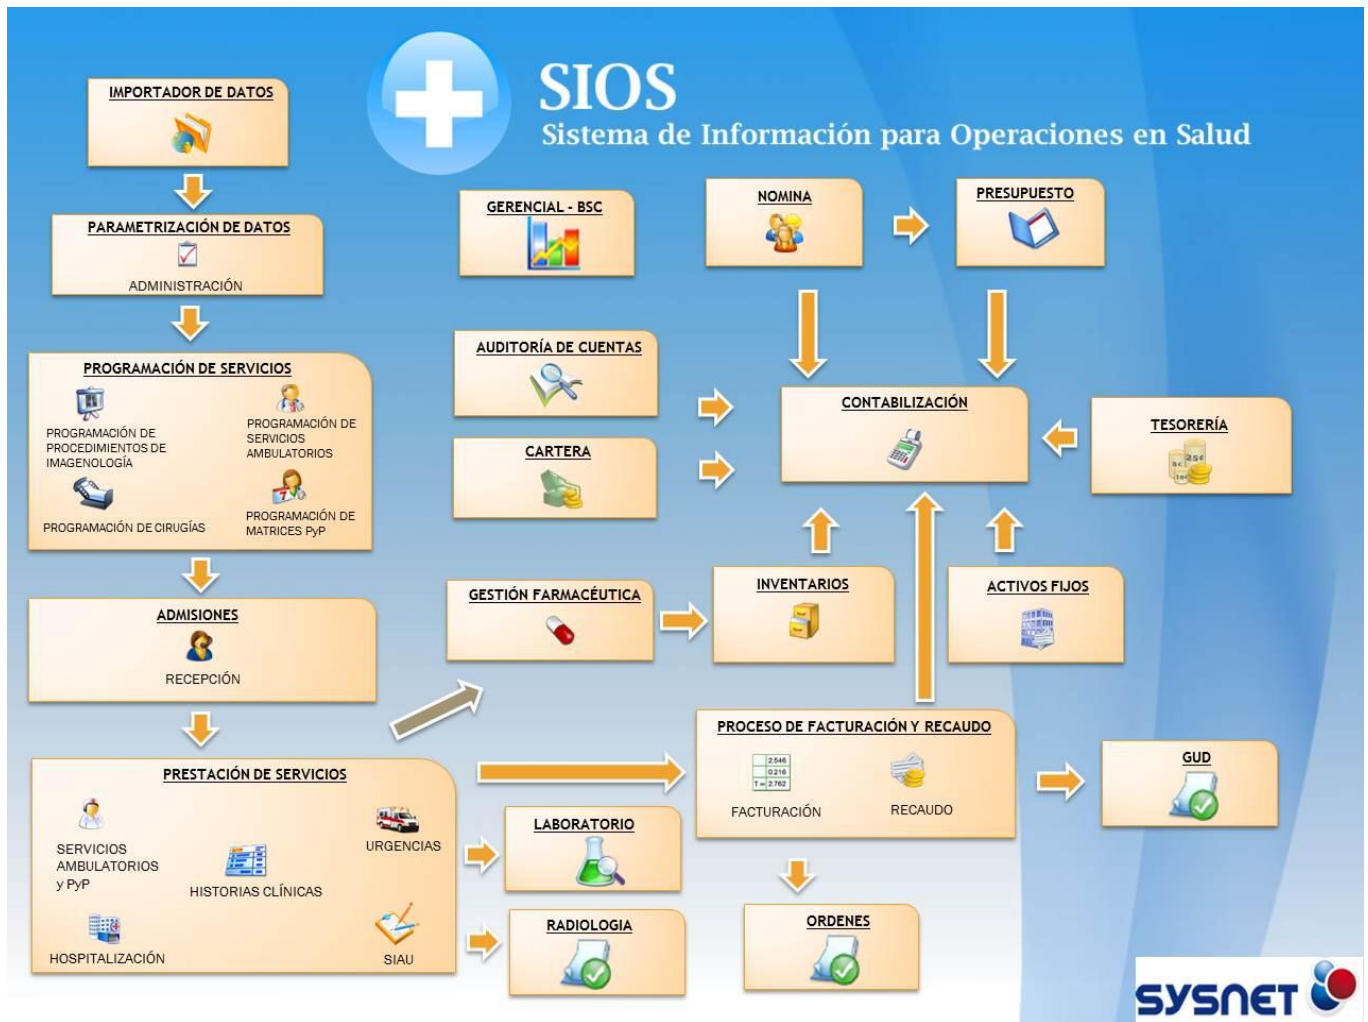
SIOS
Sistema de Información para Operaciones en Salud

IMPORTADOR DE DATOS

PARAMETRIZACIÓN DE DATOS
ADMINISTRACIÓN

PROGRAMACIÓN DE SERVICIOS
PROGRAMACIÓN DE PROCEDIMIENTOS DE IMAGENOLOGÍA
PROGRAMACIÓN DE SERVICIOS AMBULATORIOS
PROGRAMACIÓN DE CIRUGÍAS
PROGRAMACIÓN DE MATRICES PyP

ADMISIONES
RECEPCIÓN

PRESTACIÓN DE SERVICIOS
SERVICIOS AMBULATORIOS y PyP
URGENCIAS
HISTORIAS CLÍNICAS
HOSPITALIZACIÓN
SIAU

GERENCIAL - BSC

NOMINA

PRESUPUESTO

AUDITORÍA DE CUENTAS

CARTERA

CONTABILIZACIÓN

TESORERÍA

GESTIÓN FARMACÉUTICA

INVENTARIOS

ACTIVOS FIJOS

PROCESO DE FACTURACIÓN Y RECAUDO
2546
0216
T= 2762
FACTURACIÓN
RECAUDO

GUD

LABORATORIO

RADIOLOGIA

ORDENES

SYSNET